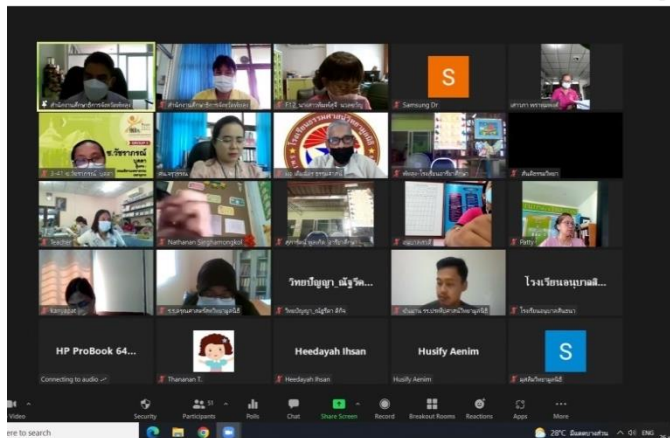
S

Samsung Dr

Teacher

Nathanan Singhamongkol

Patty

วิทยปัญญา_ณัฐวัต...

โรงเรียนอนุบาลสิ...

HP ProBook 64...

Heedayah Ihsan

Husify Aenim

S

Connecting to audio

Thananan T.

Heedayah Ihsan

Husify Aenim

Video

Security

Participants 51

Polls

Chat

Share Screen

Record

Breakout Rooms

Reactions

Apps

More

ere to search

28°C

ENG